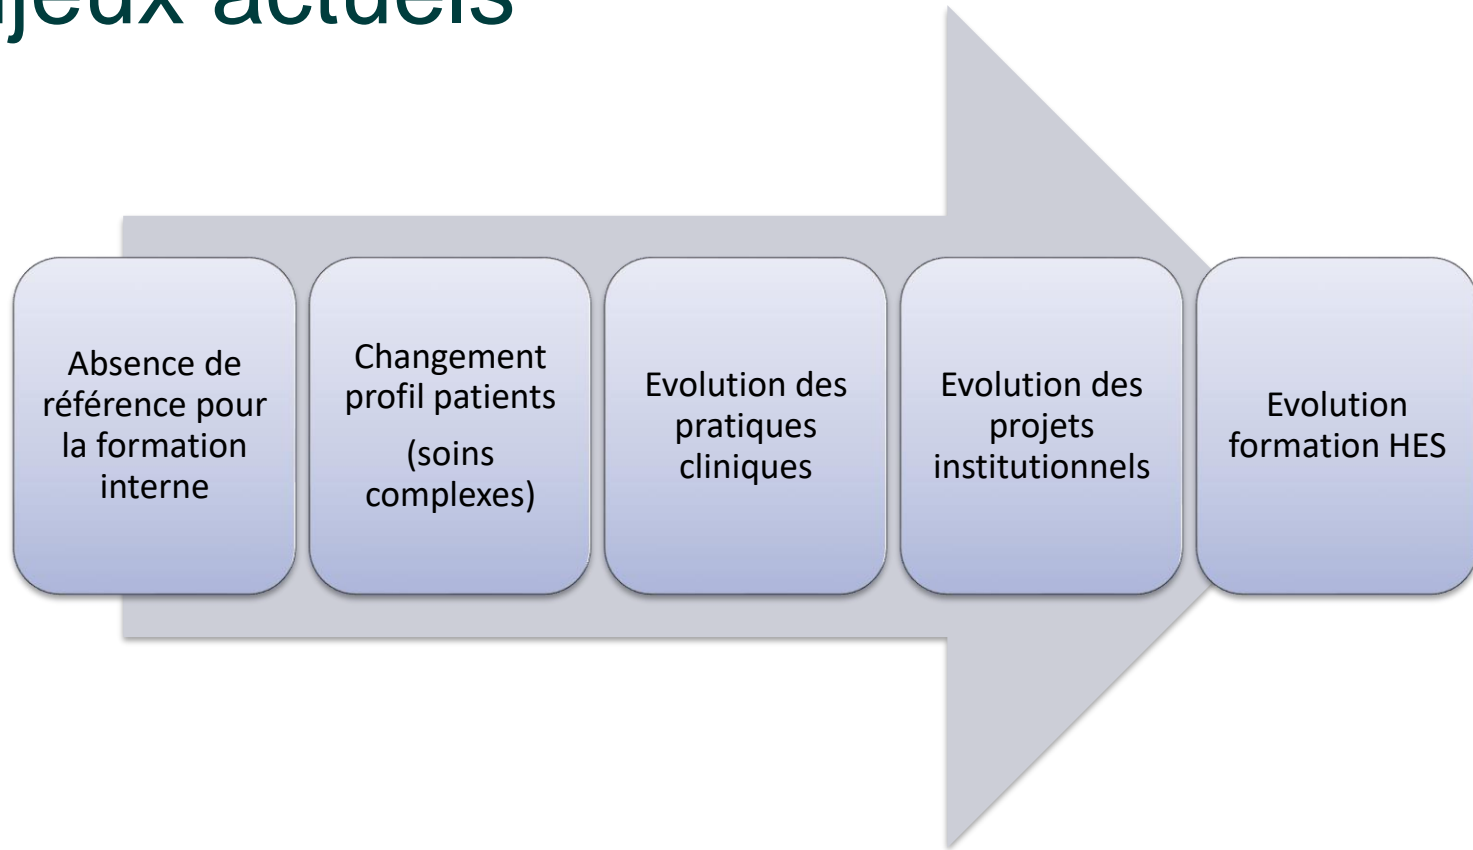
jeux actuels

Absence de référence pour la formation interne

Changement profil patients

(soins complexes)

Evolution des pratiques cliniques

Evolution des projets institutionnels

Evolution formation HES